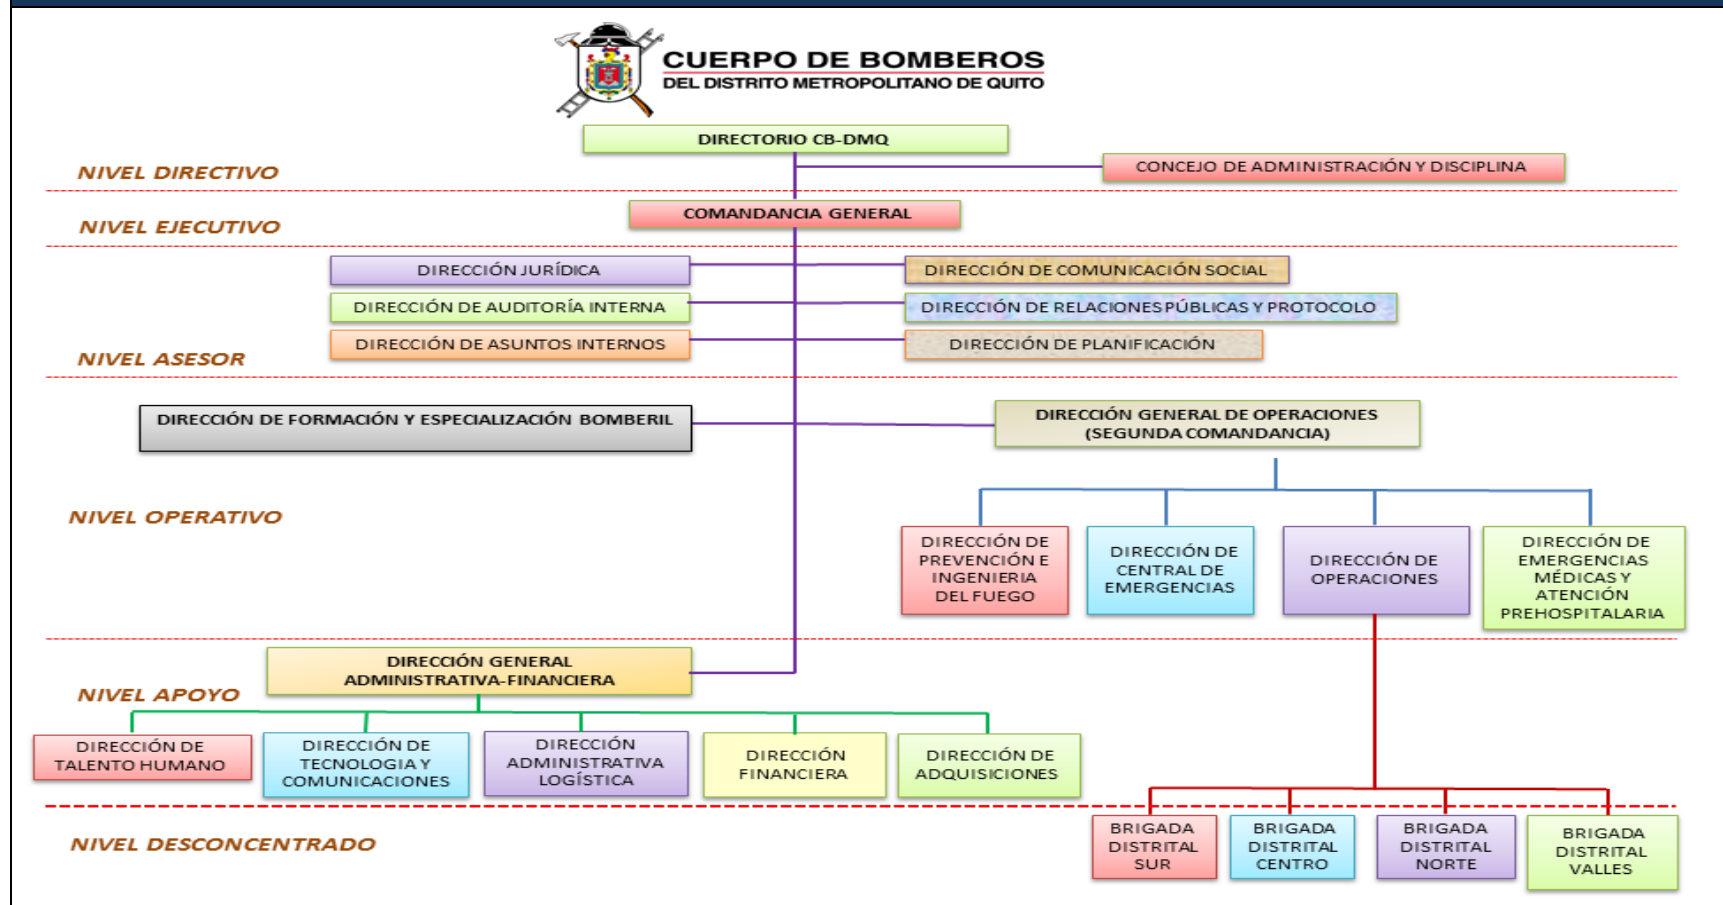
CUERPO DE BOMBEROS
DEL DISTRITO METROPOLITANO DE QUITO

DIRECTORIO CB-DMQ

NIVEL DIRECTIVO

CONCEJO DE ADMINISTRACIÓN Y DISCIPLINA

NIVEL EJECUTIVO

COMANDANCIA GENERAL

DIRECCIÓN JURÍDICA

DIRECCIÓN DE COMUNICACIÓN SOCIAL

DIRECCIÓN DE AUDITORÍA INTERNA

DIRECCIÓN DE RELACIONES PÚBLICAS Y PROTOCOLO

DIRECCIÓN DE ASUNTOS INTERNOS

DIRECCIÓN DE PLANIFICACIÓN

NIVEL ASESOR

DIRECCIÓN DE FORMACIÓN Y ESPECIALIZACIÓN BOMBERIL

DIRECCIÓN GENERAL DE OPERACIONES (SEGUNDA COMANDANCIA)

NIVEL OPERATIVO

DIRECCIÓN DE PREVENCIÓN E INGENIERIA DEL FUEGO

DIRECCIÓN DE CENTRAL DE EMERGENCIAS

DIRECCIÓN DE OPERACIONES

DIRECCIÓN DE EMERGENCIAS MÉDICAS Y ATENCIÓN PREHOSPITALARIA

DIRECCIÓN GENERAL ADMINISTRATIVA-FINANCIERA

NIVEL APOYO

DIRECCIÓN DE TALENTO HUMANO

DIRECCIÓN DE TECNOLOGIA Y COMUNICACIONES

DIRECCIÓN ADMINISTRATIVA LOGÍSTICA

DIRECCIÓN FINANCIERA

DIRECCIÓN DE ADQUISICIONES

NIVEL DESCONCENTRADO

BRIGADA DISTRITAL SUR

BRIGADA DISTRITAL CENTRO

BRIGADA DISTRITAL NORTE

BRIGADA DISTRITAL VALLES